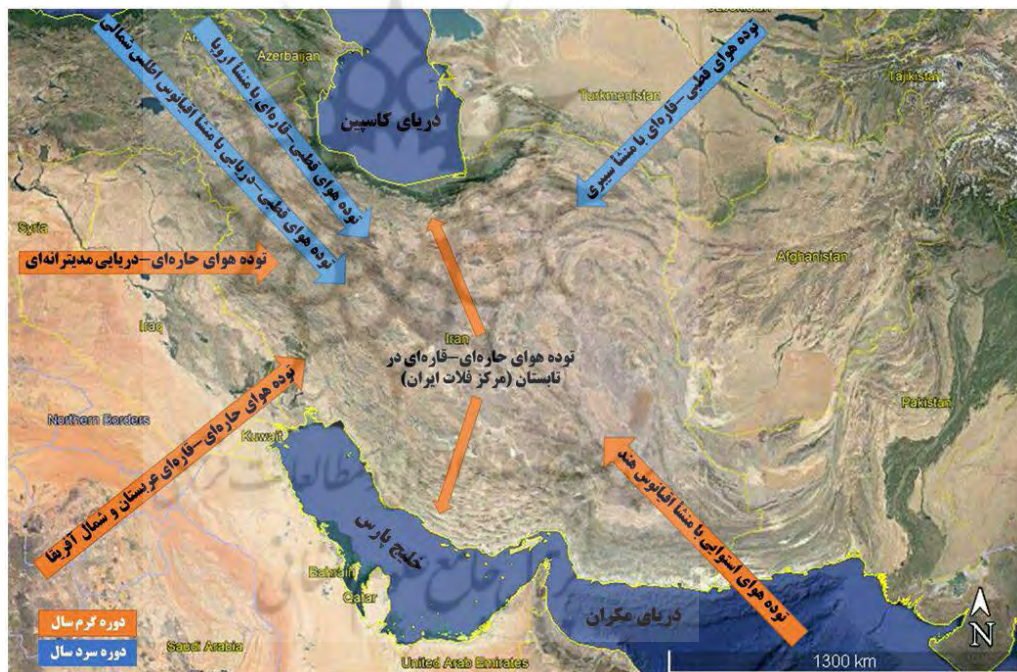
توده هوای قطبی–دریایی با منشا اقیانوس اطلس شمالی

توده هوای قطبی–قاره‌ای با منشا اروپا

Azerbaijan

دریای کاسپین

Turkmenistan

توده هوای قطبی–قاره‌ای با منشا سیبری

Tajikistan

Syria

توده هوای حاره‌ای–دریایی مدیترانه‌ای

Afghanistan

Iraq

Iran

توده هوای حاره‌ای–قاره‌ای در تابستان (مرکز فلات ایران)

Northern Borders

Kuwait

Pakistan

توده هوای حاره‌ای–قاره‌ای عربستان و شمال آفریقا

توده هوای استوایی با منشا اقیانوس هند

خلیج پارس

Bahrain

Qatar

دریای مکران

دوره گرم سال

دوره سرد سال

Saudi Arabia

United Arab Emirates

1300 km

N